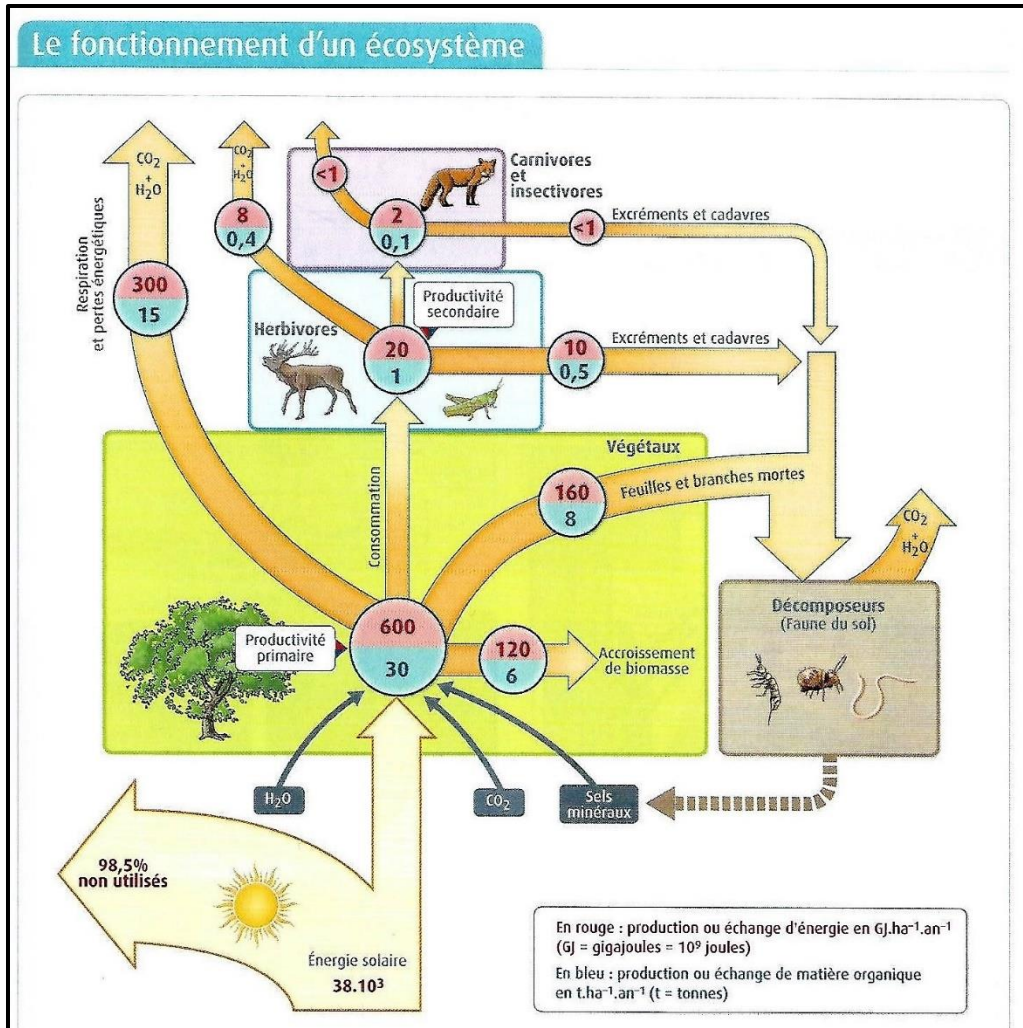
Le fonctionnement d'un écosystème

$CO_2$ + $H_2O$

Respiration et pertes énergétiques

300
15

$CO_2$ + $H_2O$

8
0,4

<1

Carnivores et insectivores

2
0,1

<1

Excréments et cadavres

Productivité secondaire

Herbivores

20
1

10
0,5

Excréments et cadavres

Végétaux

Consommation

160
8

Feuilles et branches mortes

$CO_2$ + $H_2O$

Productivité primaire

600
30

120
6

Accroissement de biomasse

Décomposeurs
(Faune du sol)

$H_2O$

$CO_2$

Sels minéraux

98,5%
non utilisés

Énergie solaire
38.10³

En rouge : production ou échange d'énergie en GJ.ha⁻¹.an⁻¹ (GJ = gigajoules = 10⁹ joules)
En bleu : production ou échange de matière organique en t.ha⁻¹.an⁻¹ (t = tonnes)